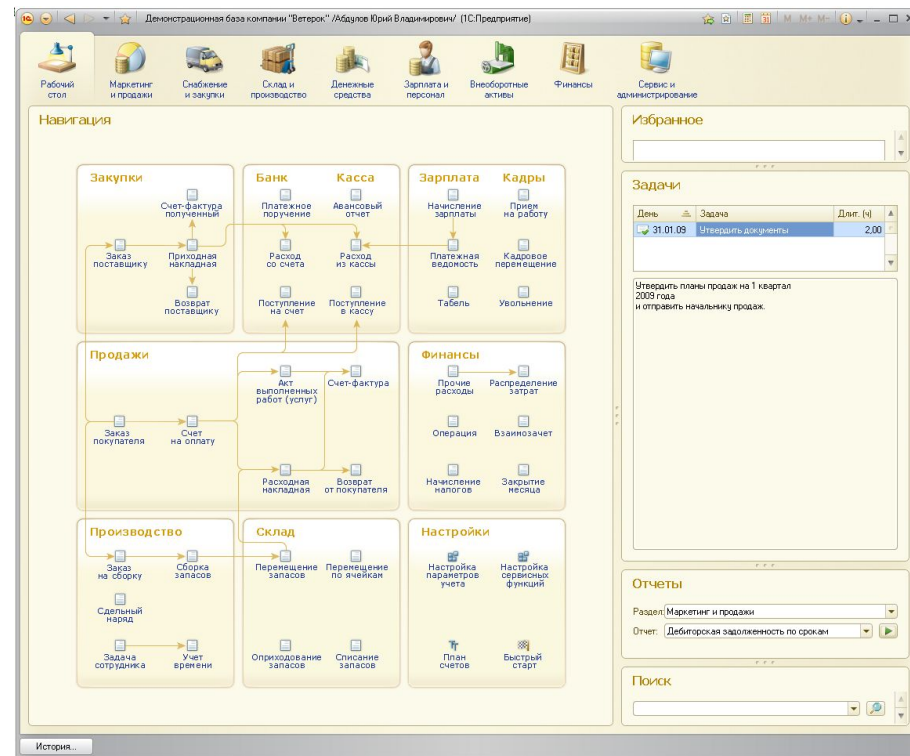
Демонстрационная база компании "Ветерок" /Абдулов Юрий Владимирович/ (1С:Предприятие)

M M+ M-

Рабочий стол
Маркетинг и продажи
Снабжение и закупки
Склад и производство
Денежные средства
Зарплата и персонал
Внеоборотные активы
Финансы
Сервис и администрирование

Навигация

Закупки
Счет-фактура полученный
Заказ поставщику
Приходная накладная
Возврат поставщику

Банк
Платежное поручение
Расход со счета
Поступление на счет

Касса
Авансовый отчет
Расход из кассы
Поступление в кассу

Зарплата
Начисление зарплаты
Платежная ведомость
Табель

Кадры
Прием на работу
Кадровое перемещение
Увольнение

Продажи
Акт выполненных работ (услуг)
Счет-фактура
Заказ покупателя
Счет на оплату
Расходная накладная
Возврат от покупателя

Финансы
Прочие расходы
Распределение затрат
Операция
Взаимозачет
Начисление налогов
Закрытие месяца

Производство
Заказ на сборку
Сборка запасов
Сдельный наряд
Задача сотрудника
Учет времени

Склад
Перемещение запасов
Перемещение по ячейкам
Оприходование запасов
Списание запасов

Настройки
Настройка параметров учета
Настройка сервисных функций
План счетов
Быстрый старт

Избранное

Задачи

| День | Задача | Длит. (ч) |
|---|---|---|
| 31.01.09 | Утвердить документы | 2,00 |

Утвердить планы продаж на 1 квартал 2009 года
и отправить начальнику продаж.

Отчеты
Раздел: Маркетинг и продажи
Отчет: Дебиторская задолженность по срокам

Поиск

История...